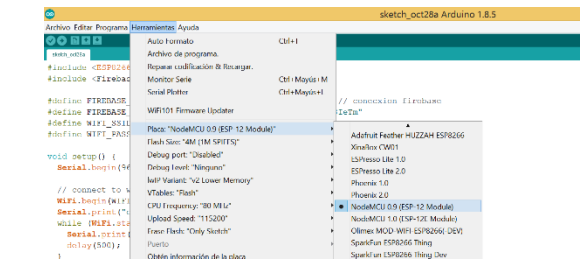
sketch_oct28a Arduino 1.8.5

Archivo Editar Programa Herramientas Ayuda

sketch_oct28a

#include <ESP8266
#include <Fireba

#define FIREBASE_
#define FIREBASE_
#define WIFI_SSI
#define WIFI_PASS

void setup() {
Serial.begin(96

// connect to w
WiFi.begin(WIF
Serial.print("
while (WiFi.st
Serial.print(
delay(500);
}

Auto Formato Ctrl+T
Archivo de programa.
Reparar codificación & Recargar.
Monitor Serie Ctrl+Mayús+M
Serial Plotter Ctrl+Mayús+L
WiFi101 Firmware Updater
Placa: "NodeMCU 0.9 (ESP-12 Module)"
Flash Size: "4M (1M SPIFFS)"
Debug port: "Disabled"
Debug Level: "Ninguno"
lwIP Variant: "v2 Lower Memory"
VTables: "Flash"
CPU Frequency: "80 MHz"
Upload Speed: "115200"
Erase Flash: "Only Sketch"
Puerto
Obtén información de la placa

// conexion firebase
leTm"

Adafruit Feather HUZZAH ESP8266
XinaBox CW01
ESPresso Lite 1.0
ESPresso Lite 2.0
Phoenix 1.0
Phoenix 2.0
NodeMCU 0.9 (ESP-12 Module)
NodeMCU 1.0 (ESP-12E Module)
Olimex MOD-WIFI-ESP8266(-DEV)
SparkFun ESP8266 Thing
SparkFun ESP8266 Thing Dev